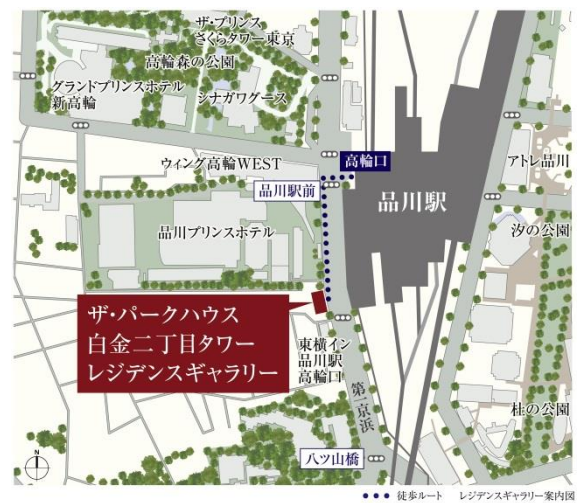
ザ・プリンス
さくらタワー東京

高輪森の公園

グランドプリンスホテル
新高輪

シナガワグース

ウィング高輪WEST

高輪口

品川駅前

品川駅

アトレ品川

汐の公園

品川プリンスホテル

ザ・パークハウス
白金二丁目タワー
レジデンスギャラリー

東横イン
品川駅
高輪口

第一京浜

杜の公園

八ツ山橋

N

徒歩ルート　レジデンスギャラリー案内図